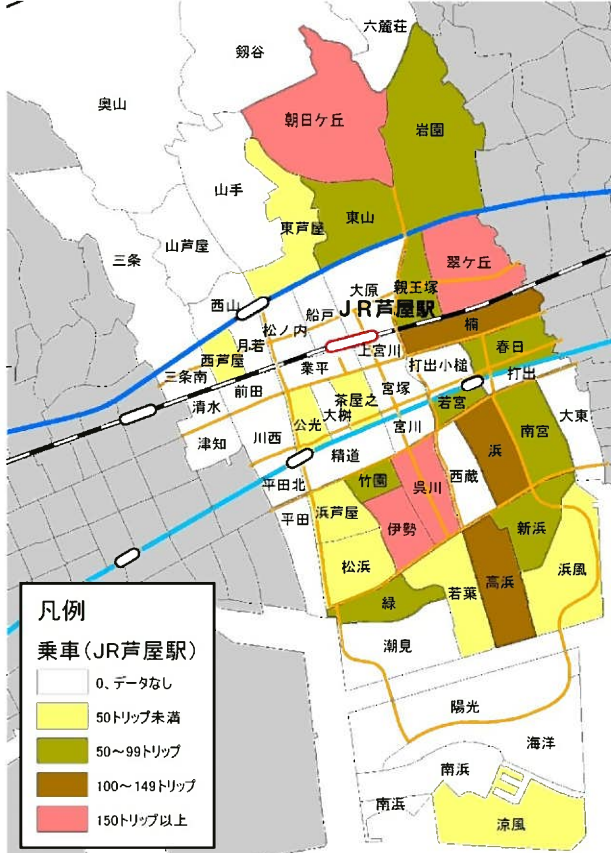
六麓荘
剱谷
奥山
朝日ケ丘
岩園
山手
東芦屋
東山
三条
山芦屋
翠ケ丘
大原
親王塚
西山
船戸
JR芦屋駅
楠
松ノ内
月若
上宮川
春日
西芦屋
打出小槌
三条南
前田
業平
打出
清水
茶屋之町
宮塚
若宮
大桝
大東
津知
川西
公光
宮川
浜
南宮
精道
西蔵
平田北
竹園
呉川
平田
浜芦屋
伊勢
新浜
松浜
高浜
浜風
緑
若葉
潮見
陽光
海洋
南浜
南浜
涼風

凡例
乗車(JR芦屋駅)
0、データなし
50トリップ未満
50～99トリップ
100～149トリップ
150トリップ以上